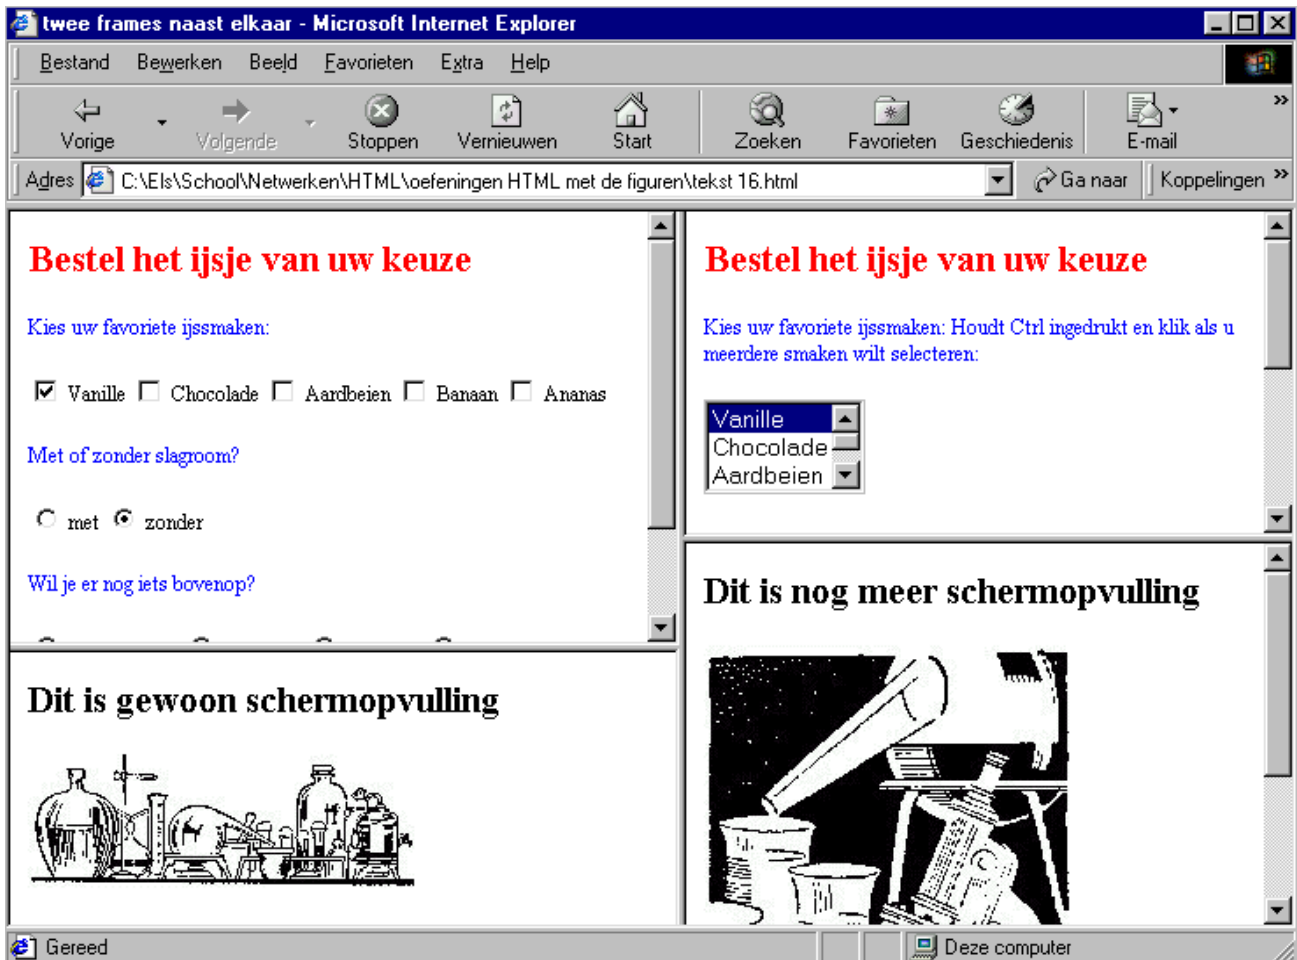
twee frames naast elkaar - Microsoft Internet Explorer

Bestand Bewerken Beeld Favorieten Extra Help

Vorige Volgende Stoppen Vernieuwen Start Zoeken Favorieten Geschiedenis E-mail

Adres C:\Els\School\Netwerken\HTML\oefeningen HTML met de figuren\tekst 16.html Ga naar Koppelingen

Bestel het ijsje van uw keuze

Kies uw favoriete ijssmaken:

Vanille Chocolade Aardbeien Banaan Ananas

Met of zonder slagroom?

met zonder

Wil je er nog iets bovenop?

Dit is gewoon schermopvulling

Bestel het ijsje van uw keuze

Kies uw favoriete ijssmaken: Houdt Ctrl ingedrukt en klik als u meerdere smaken wilt selecteren:

Vanille
Chocolade
Aardbeien

Dit is nog meer schermopvulling

Gereed Deze computer